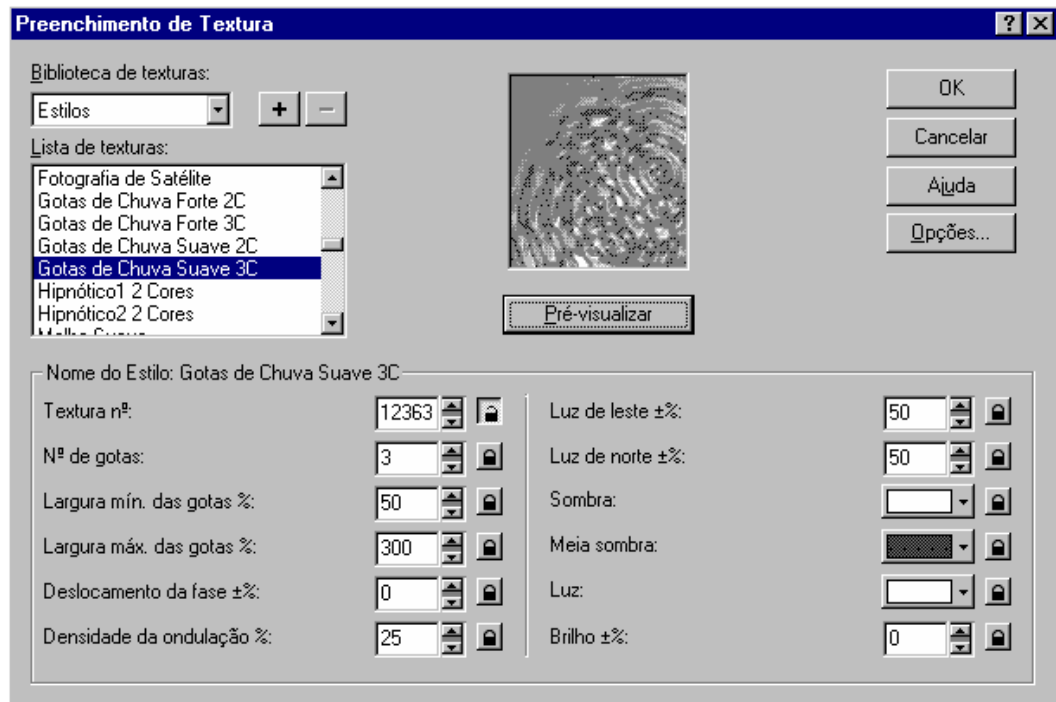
Preenchimento de Textura

? X

Biblioteca de texturas:

Estilos

+ −

Lista de texturas:

Fotografia de Satélite
Gotas de Chuva Forte 2C
Gotas de Chuva Forte 3C
Gotas de Chuva Suave 2C
Gotas de Chuva Suave 3C
Hipnótico1 2 Cores
Hipnótico2 2 Cores
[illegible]

Pré-visualizar

OK

Cancelar

Ajuda

Opções...

Nome do Estilo: Gotas de Chuva Suave 3C

Textura nº: 12363

Nº de gotas: 3

Largura mín. das gotas %: 50

Largura máx. das gotas %: 300

Deslocamento da fase ±%: 0

Densidade da ondulação %: 25

Luz de leste ±%: 50

Luz de norte ±%: 50

Sombra:

Meia sombra:

Luz:

Brilho ±%: 0